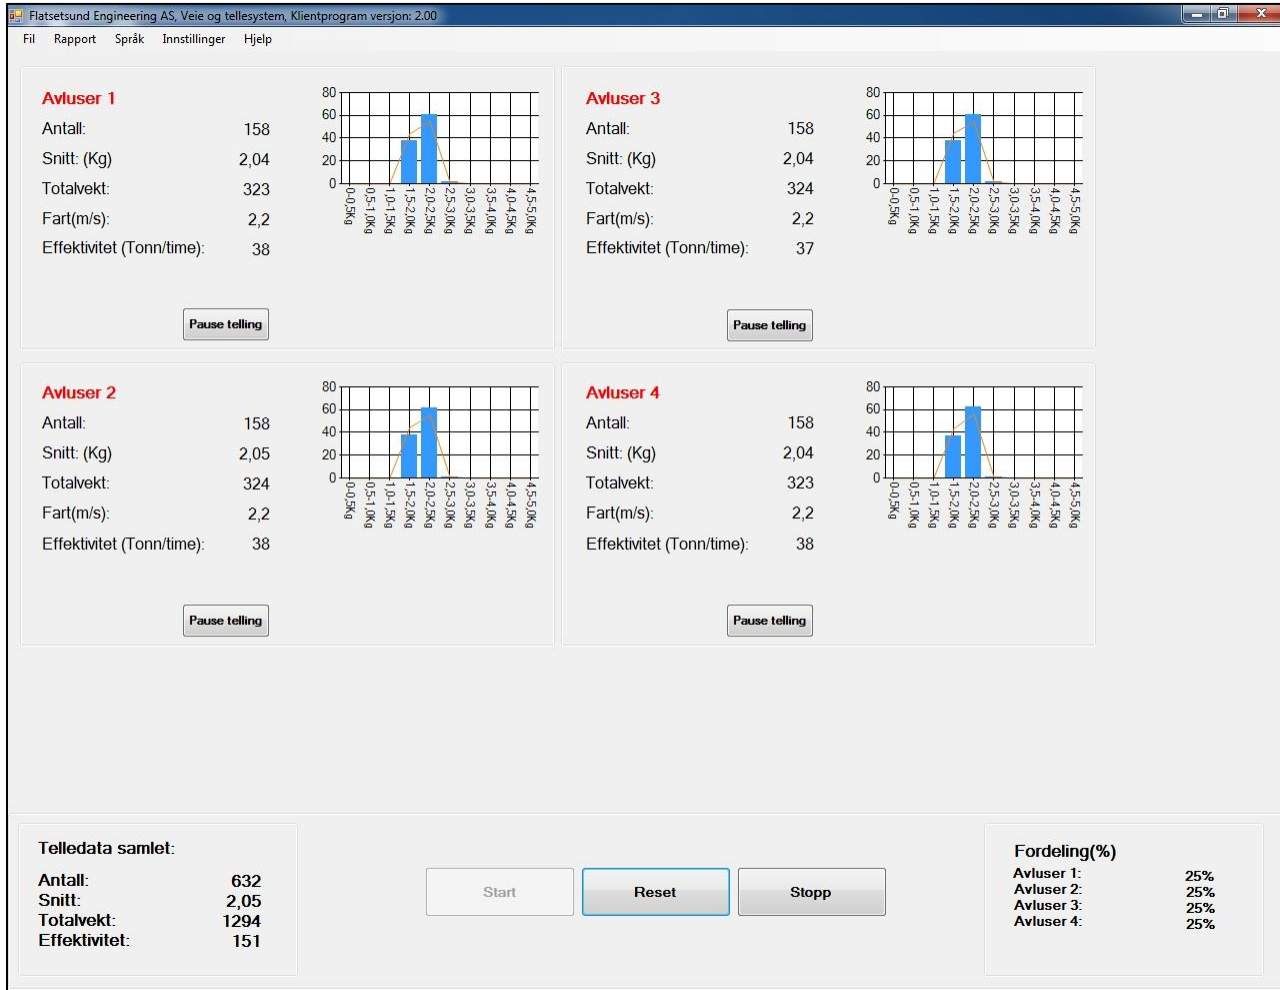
Flatsetsund Engineering AS, Veie og tellesystem, Klientprogram versjon: 2.00

Fil Rapport Språk Innstillinger Hjelp

Avluser 1
Antall: 158
Snitt: (Kg) 2,04
Totalvekt: 323
Fart(m/s): 2,2
Effektivitet (Tonn/time): 38

80
60
40
20
0
0-0,5Kg 0,5-1,0Kg 1,0-1,5Kg 1,5-2,0Kg 2,0-2,5Kg 2,5-3,0Kg 3,0-3,5Kg 3,5-4,0Kg 4,0-4,5Kg 4,5-5,0Kg

Pause telling

Avluser 3
Antall: 158
Snitt: (Kg) 2,04
Totalvekt: 324
Fart(m/s): 2,2
Effektivitet (Tonn/time): 37

80
60
40
20
0
0-0,5Kg 0,5-1,0Kg 1,0-1,5Kg 1,5-2,0Kg 2,0-2,5Kg 2,5-3,0Kg 3,0-3,5Kg 3,5-4,0Kg 4,0-4,5Kg 4,5-5,0Kg

Pause telling

Avluser 2
Antall: 158
Snitt: (Kg) 2,05
Totalvekt: 324
Fart(m/s): 2,2
Effektivitet (Tonn/time): 38

80
60
40
20
0
0-0,5Kg 0,5-1,0Kg 1,0-1,5Kg 1,5-2,0Kg 2,0-2,5Kg 2,5-3,0Kg 3,0-3,5Kg 3,5-4,0Kg 4,0-4,5Kg 4,5-5,0Kg

Pause telling

Avluser 4
Antall: 158
Snitt: (Kg) 2,04
Totalvekt: 323
Fart(m/s): 2,2
Effektivitet (Tonn/time): 38

80
60
40
20
0
0-0,5Kg 0,5-1,0Kg 1,0-1,5Kg 1,5-2,0Kg 2,0-2,5Kg 2,5-3,0Kg 3,0-3,5Kg 3,5-4,0Kg 4,0-4,5Kg 4,5-5,0Kg

Pause telling

Telledata samlet:
Antall: 632
Snitt: 2,05
Totalvekt: 1294
Effektivitet: 151

Start Reset Stopp

Fordeling(%)
Avluser 1: 25%
Avluser 2: 25%
Avluser 3: 25%
Avluser 4: 25%